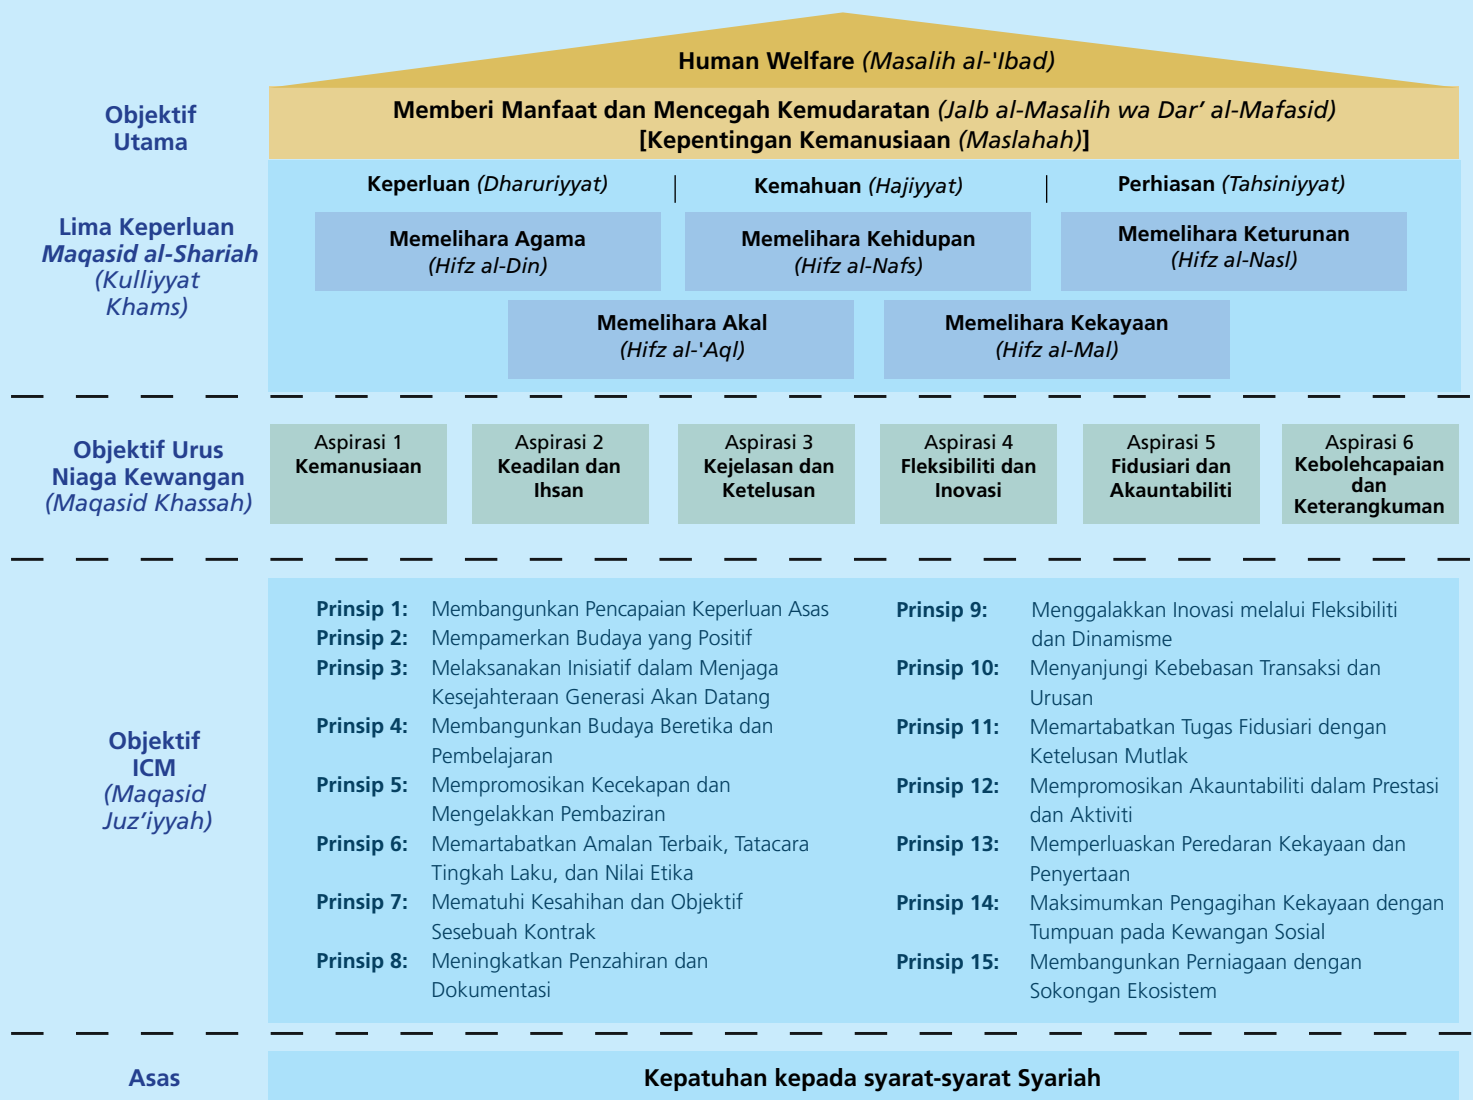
Human Welfare *(Masalih al-'Ibad)*

Objektif Utama

Memberi Manfaat dan Mencegah Kemudaratan *(Jalb al-Masalih wa Dar' al-Mafasid)*
[Kepentingan Kemanusiaan *(Maslahah)*]

Lima Keperluan *Maqasid al-Shariah (Kulliyyat Khams)*

Keperluan *(Dharuriyyat)* | Kemahuan *(Hajiyyat)* | Perhiasan *(Tahsiniyyat)*

Memelihara Agama *(Hifz al-Din)*

Memelihara Kehidupan *(Hifz al-Nafs)*

Memelihara Keturunan *(Hifz al-Nasl)*

Memelihara Akal *(Hifz al-'Aql)*

Memelihara Kekayaan *(Hifz al-Mal)*

Objektif Urus Niaga Kewangan *(Maqasid Khassah)*

Aspirasi 1 Kemanusiaan

Aspirasi 2 Keadilan dan Ihsan

Aspirasi 3 Kejelasan dan Ketelusan

Aspirasi 4 Fleksibiliti dan Inovasi

Aspirasi 5 Fidusiari dan Akauntabiliti

Aspirasi 6 Kebolehcapaian dan Keterangkuman

Objektif ICM *(Maqasid Juz'iyyah)*

Prinsip 1: Membangunkan Pencapaian Keperluan Asas
Prinsip 2: Mempamerkan Budaya yang Positif
Prinsip 3: Melaksanakan Inisiatif dalam Menjaga Kesejahteraan Generasi Akan Datang
Prinsip 4: Membangunkan Budaya Beretika dan Pembelajaran
Prinsip 5: Mempromosikan Kecekapan dan Mengelakkan Pembaziran
Prinsip 6: Memartabatkan Amalan Terbaik, Tatacara Tingkah Laku, dan Nilai Etika
Prinsip 7: Mematuhi Kesahihan dan Objektif Sesebuah Kontrak
Prinsip 8: Meningkatkan Penzahiran dan Dokumentasi

Prinsip 9: Menggalakkan Inovasi melalui Fleksibiliti dan Dinamisme
Prinsip 10: Menyanjungi Kebebasan Transaksi dan Urusan
Prinsip 11: Memartabatkan Tugas Fidusiari dengan Ketelusan Mutlak
Prinsip 12: Mempromosikan Akauntabiliti dalam Prestasi dan Aktiviti
Prinsip 13: Memperluaskan Peredaran Kekayaan dan Penyertaan
Prinsip 14: Maksimumkan Pengagihan Kekayaan dengan Tumpuan pada Kewangan Sosial
Prinsip 15: Membangunkan Perniagaan dengan Sokongan Ekosistem

Asas

Kepatuhan kepada syarat-syarat Syariah